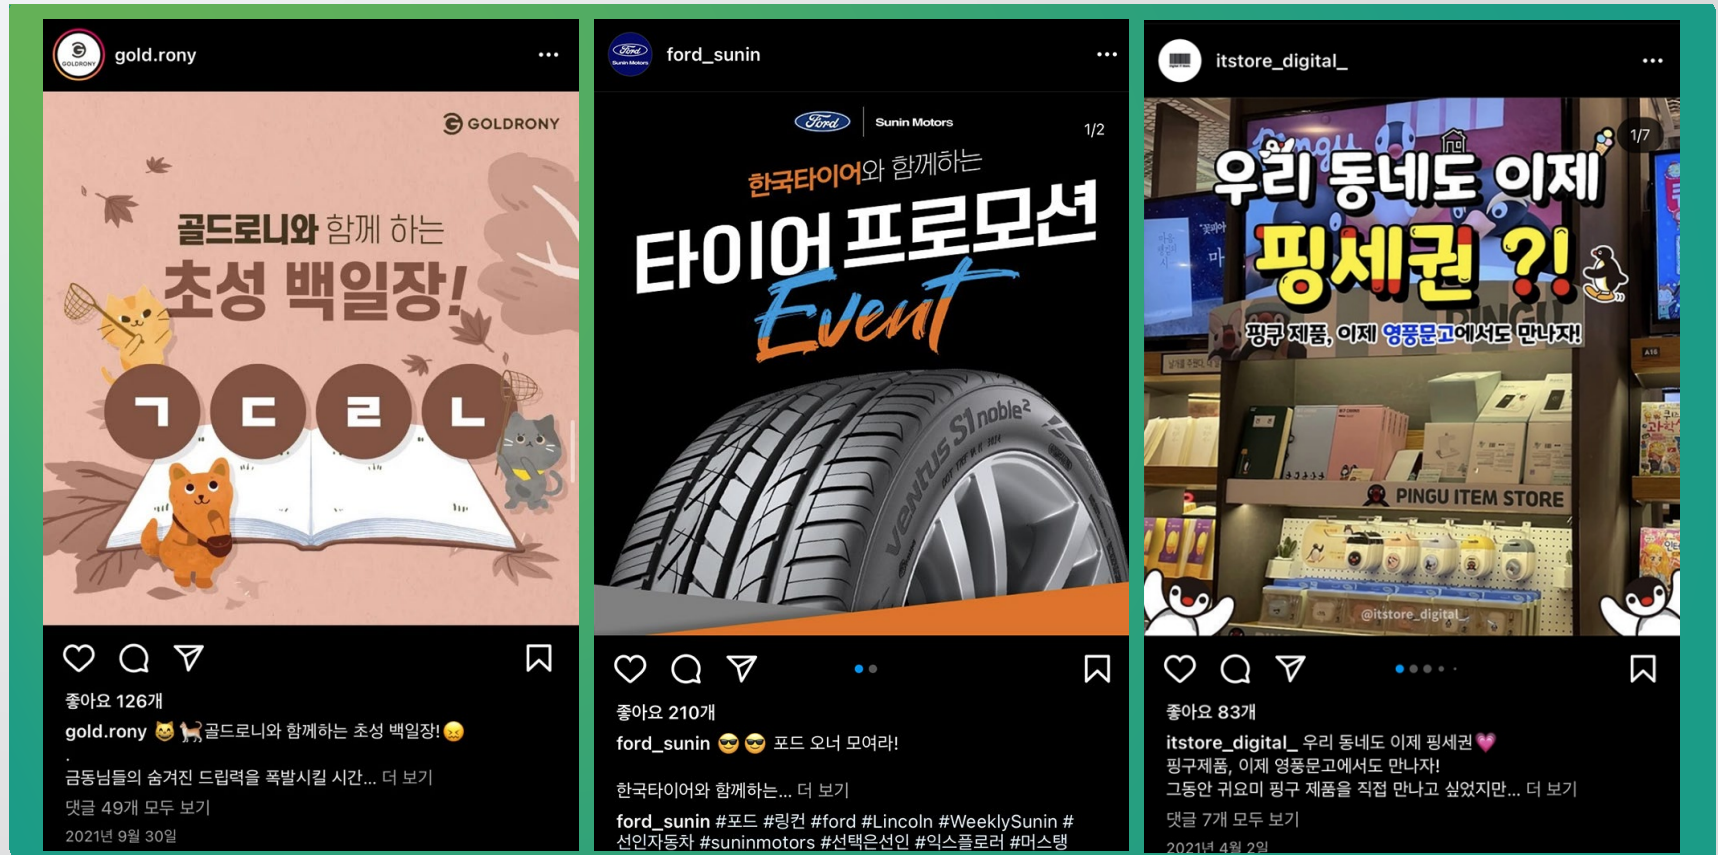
gold.rony

GOLDRONY

골드로니와 함께 하는
초성 백일장!

ㄱ ㄷ ㄹ ㄴ

좋아요 126개
gold.rony 🐱🐈골드로니와 함께하는 초성 백일장!😣
.
금동님들의 숨겨진 드립력을 폭발시킬 시간... 더 보기
댓글 49개 모두 보기
2021년 9월 30일

ford_sunin

Ford | Sunin Motors

1/2

한국타이어와 함께하는
타이어 프로모션
Event

Ventus S1 noble²

좋아요 210개
ford_sunin 😎😎 포드 오너 모여라!

한국타이어와 함께하는... 더 보기
ford_sunin #포드 #링컨 #ford #Lincoln #WeeklySunin #선인자동차 #suninmotors #선택은선인 #익스플로러 #머스탱

itstore_digital_

1/7

우리 동네도 이제
핑세권 ?!
핑구 제품, 이제 영풍문고에서도 만나자!

PINGU ITEM STORE

@itstore_digital_

좋아요 83개
itstore_digital_ 우리 동네도 이제 핑세권💗
핑구제품, 이제 영풍문고에서도 만나자!
그동안 귀요미 핑구 제품을 직접 만나고 싶었지만... 더 보기
댓글 7개 모두 보기
2021년 4월 2일